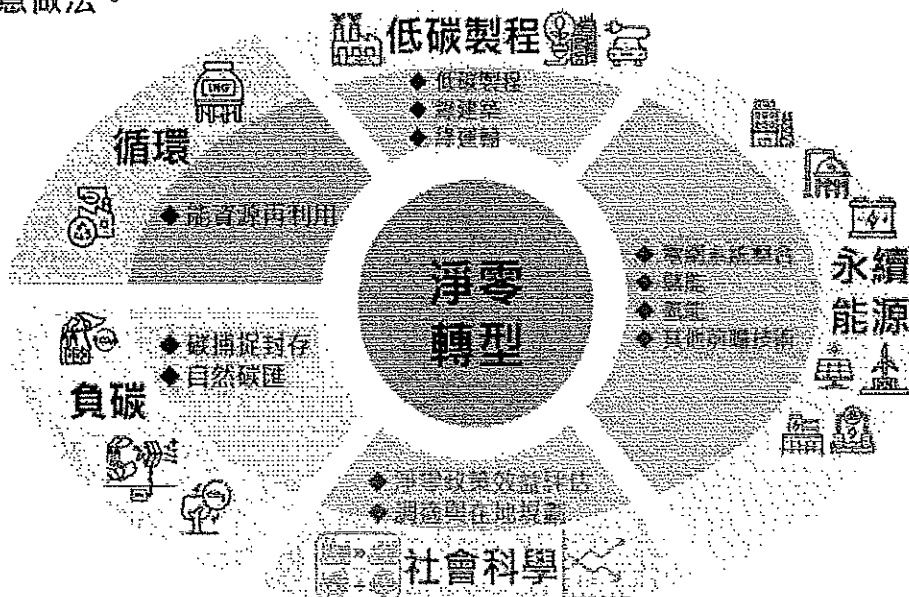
意做法。

低碳製程
◆ 低碳製程
◆ 淨建築
◆ 淨運輸

循環
◆ 能資源再利用

淨零
轉型

永續
能源
◆ 電網系統整合
◆ 儲能
◆ 氫能
◆ 其他前瞻技術

負碳
◆ 碳捕捉封存
◆ 自然碳匯

◆ 淨零政策效益評估
◆ 調適與在地規劃
社會科學